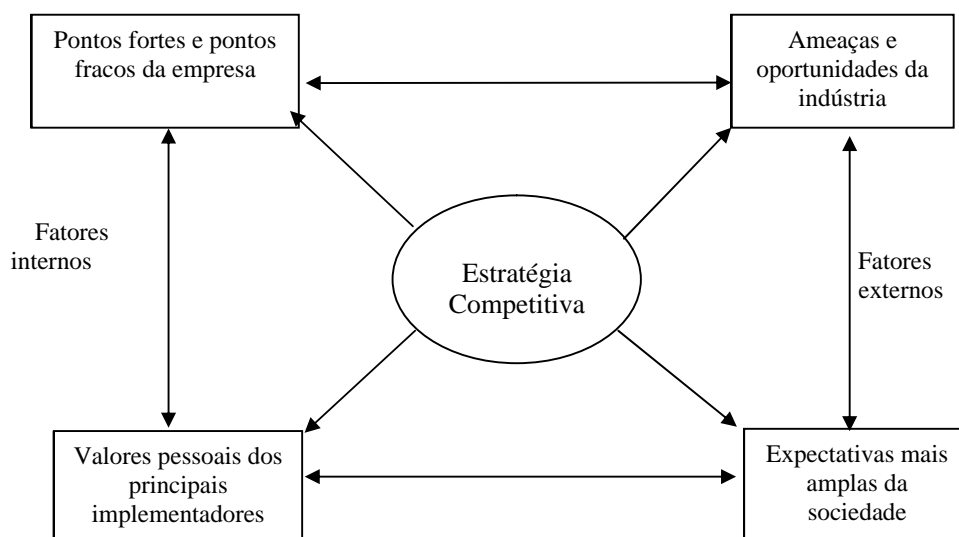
Pontos fortes e pontos fracos da empresa

Ameaças e oportunidades da indústria

Fatores internos

Estratégia Competitiva

Fatores externos

Valores pessoais dos principais implementadores

Expectativas mais amplas da sociedade